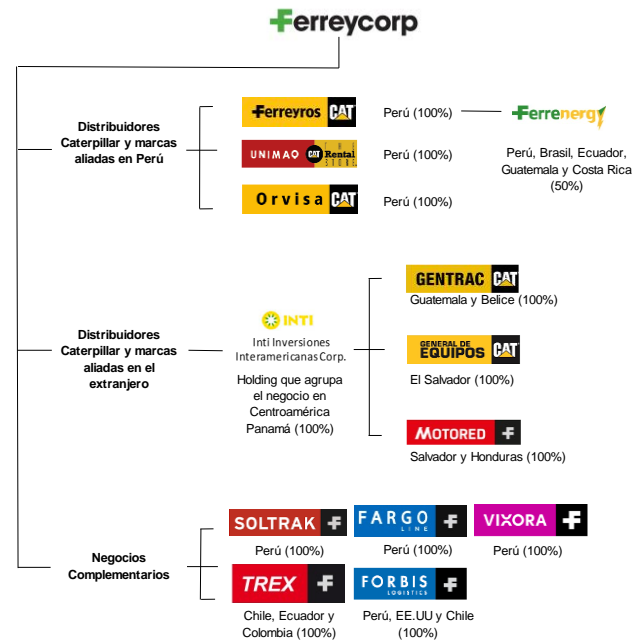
Ferreycorp

Distribuidores Caterpillar y marcas aliadas en Perú

Ferreyros CAT
Perú (100%)

Ferrenergy
Perú, Brasil, Ecuador, Guatemala y Costa Rica (50%)

UNIMAQ CAT Rental Store
Perú (100%)

Orvisa CAT
Perú (100%)

Distribuidores Caterpillar y marcas aliadas en el extranjero

INTI
Inti Inversiones Interamericanas Corp.
Holding que agrupa el negocio en Centroamérica Panamá (100%)

GENTRAC CAT
Guatemala y Belice (100%)

GENERAL DE EQUIPOS CAT
El Salvador (100%)

MOTORED
Salvador y Honduras (100%)

Negocios Complementarios

SOLTRAK
Perú (100%)

FARGO LINE
Perú (100%)

VIXORA
Perú (100%)

TREX
Chile, Ecuador y Colombia (100%)

FORBIS LOGISTICS
Perú, EE.UU y Chile (100%)